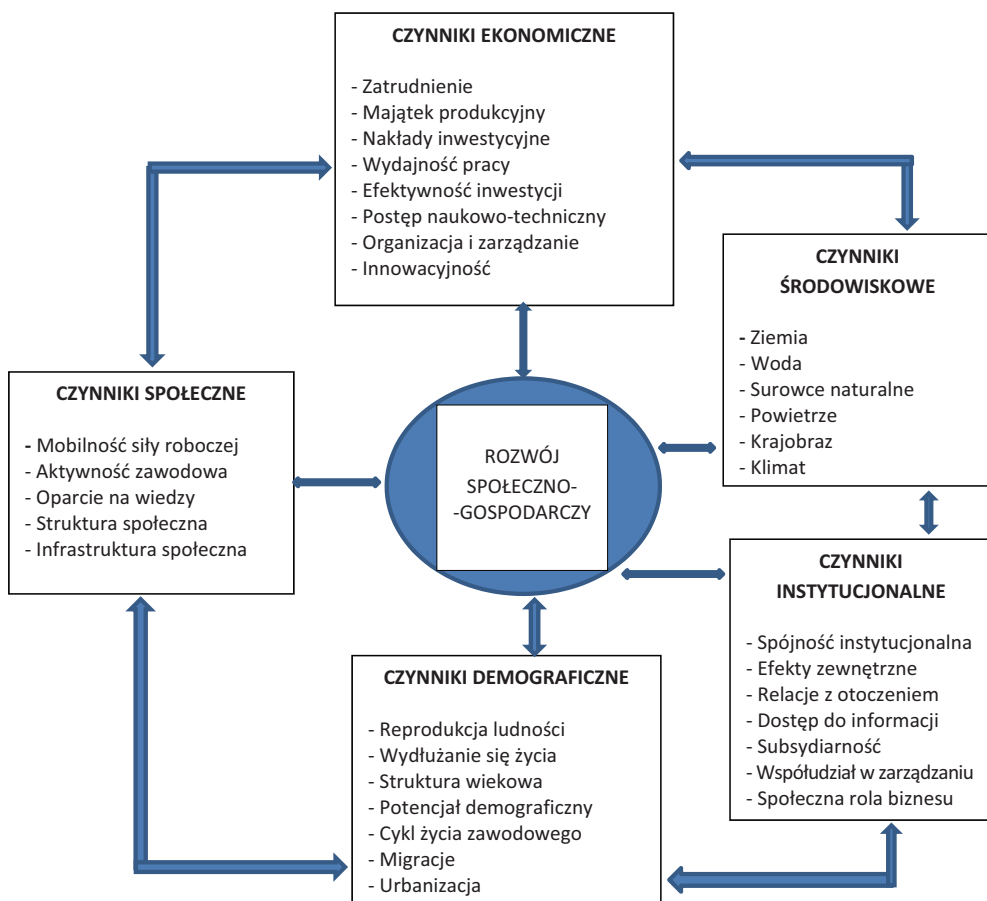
CZYNNIKI EKONOMICZNE

- Zatrudnienie
- Majątek produkcyjny
- Nakłady inwestycyjne
- Wydajność pracy
- Efektywność inwestycji
- Postęp naukowo-techniczny
- Organizacja i zarządzanie
- Innowacyjność

CZYNNIKI ŚRODOWISKOWE

- Ziemia
- Woda
- Surowce naturalne
- Powietrze
- Krajobraz
- Klimat

CZYNNIKI SPOŁECZNE

- Mobilność siły roboczej
- Aktywność zawodowa
- Oparcie na wiedzy
- Struktura społeczna
- Infrastruktura społeczna

ROZWÓJ SPOŁECZNO-GOSPODARCZY

CZYNNIKI INSTYTUCJONALNE

- Spójność instytucjonalna
- Efekty zewnętrzne
- Relacje z otoczeniem
- Dostęp do informacji
- Subsydiarność
- Współudział w zarządzaniu
- Społeczna rola biznesu

CZYNNIKI DEMOGRAFICZNE

- Reprodukcja ludności
- Wydłużanie się życia
- Struktura wiekowa
- Potencjał demograficzny
- Cykl życia zawodowego
- Migracje
- Urbanizacja